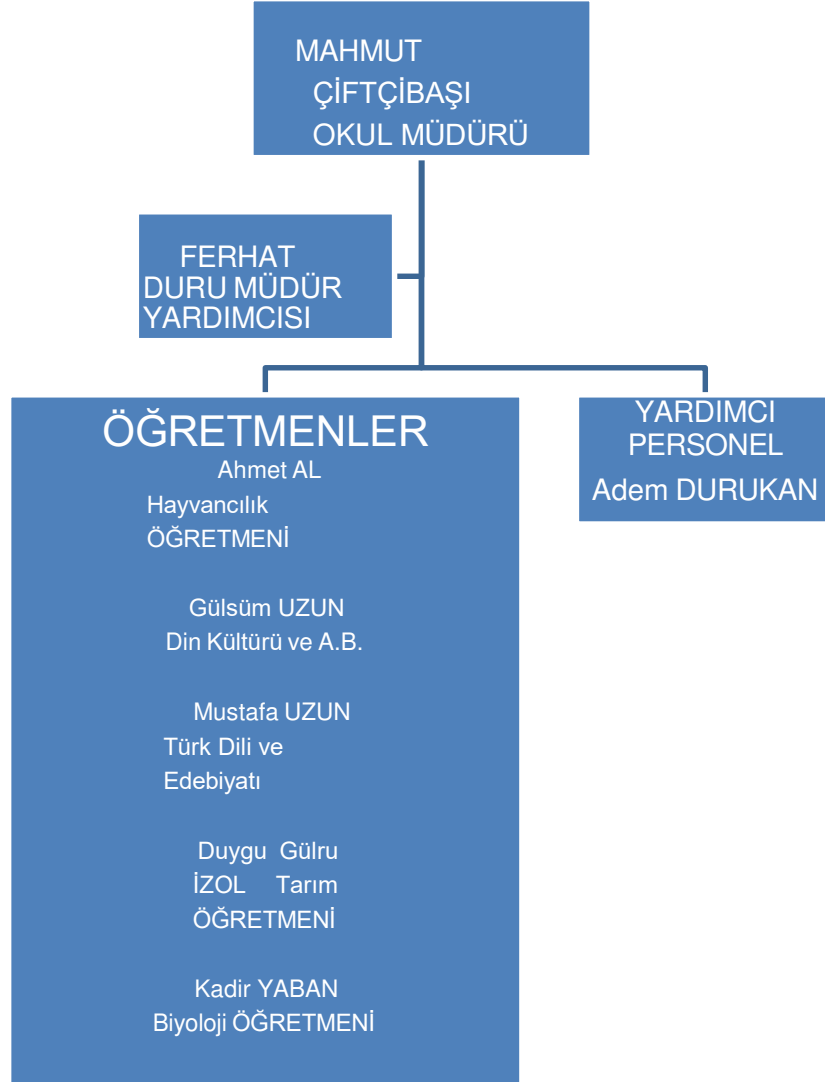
MAHMUT ÇİFTÇİBAŞI OKUL MÜDÜRÜ

FERHAT DURU MÜDÜR YARDIMCISI

ÖĞRETMENLER

Ahmet AL Hayvancılık ÖĞRETMENİ

Gülsüm UZUN Din Kültürü ve A.B.

Mustafa UZUN Türk Dili ve Edebiyatı

Duygu Gülru İZOL Tarım ÖĞRETMENİ

Kadir YABAN Biyoloji ÖĞRETMENİ

YARDIMCI PERSONEL Adem DURUKAN